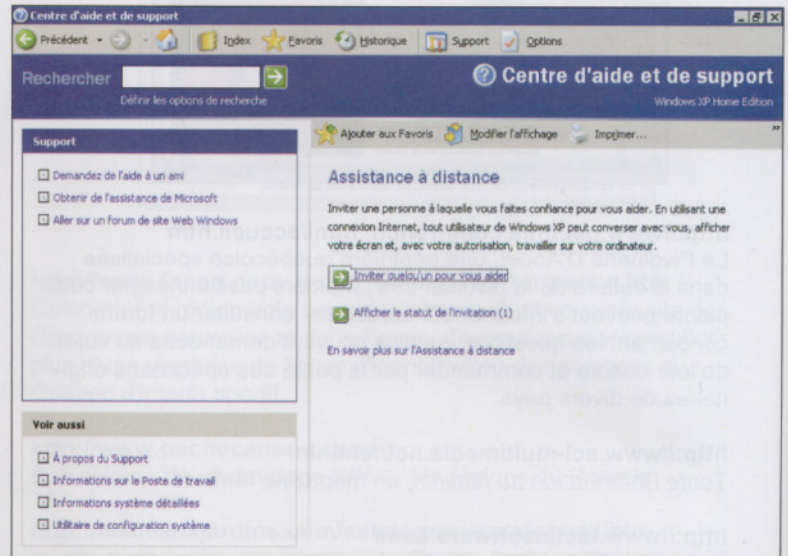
Centre d'aide et de support

Précédent Index Favoris Historique Support Options

Rechercher

Définir les options de recherche

Centre d'aide et de support

Windows XP Home Edition

Support

Demandez de l'aide à un ami

Obtenir de l'assistance de Microsoft

Aller sur un forum de site Web Windows

Voir aussi

À propos du Support

Informations sur le Poste de travail

Informations système détaillées

Utilitaire de configuration système

Ajouter aux Favoris Modifier l'affichage Imprimer...

Assistance à distance

Inviter une personne à laquelle vous faites confiance pour vous aider. En utilisant une connexion Internet, tout utilisateur de Windows XP peut converser avec vous, afficher votre écran et, avec votre autorisation, travailler sur votre ordinateur.

Inviter quelqu'un pour vous aider

Afficher le statut de l'invitation (1)

En savoir plus sur l'Assistance à distance